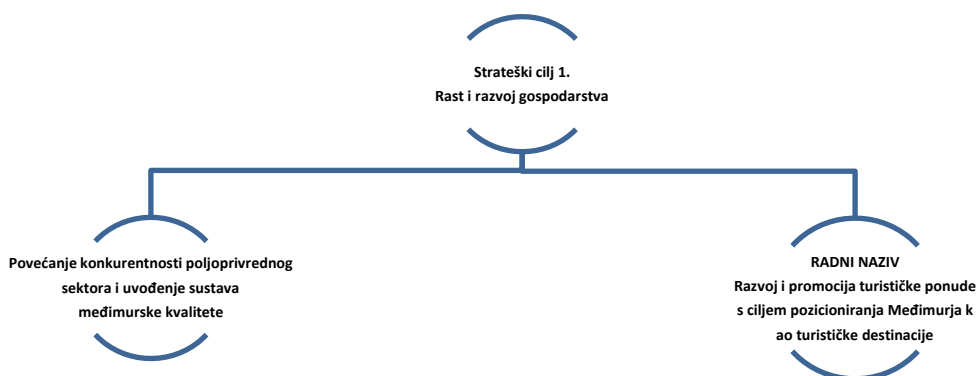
Strateški cilj 1.
Rast i razvoj gospodarstva

Povećanje konkurentnosti poljoprivrednog sektora i uvođenje sustava međimurske kvalitete

RADNI NAZIV
Razvoj i promocija turističke ponude s ciljem pozicioniranja Međimurja k ao turističke destinacije